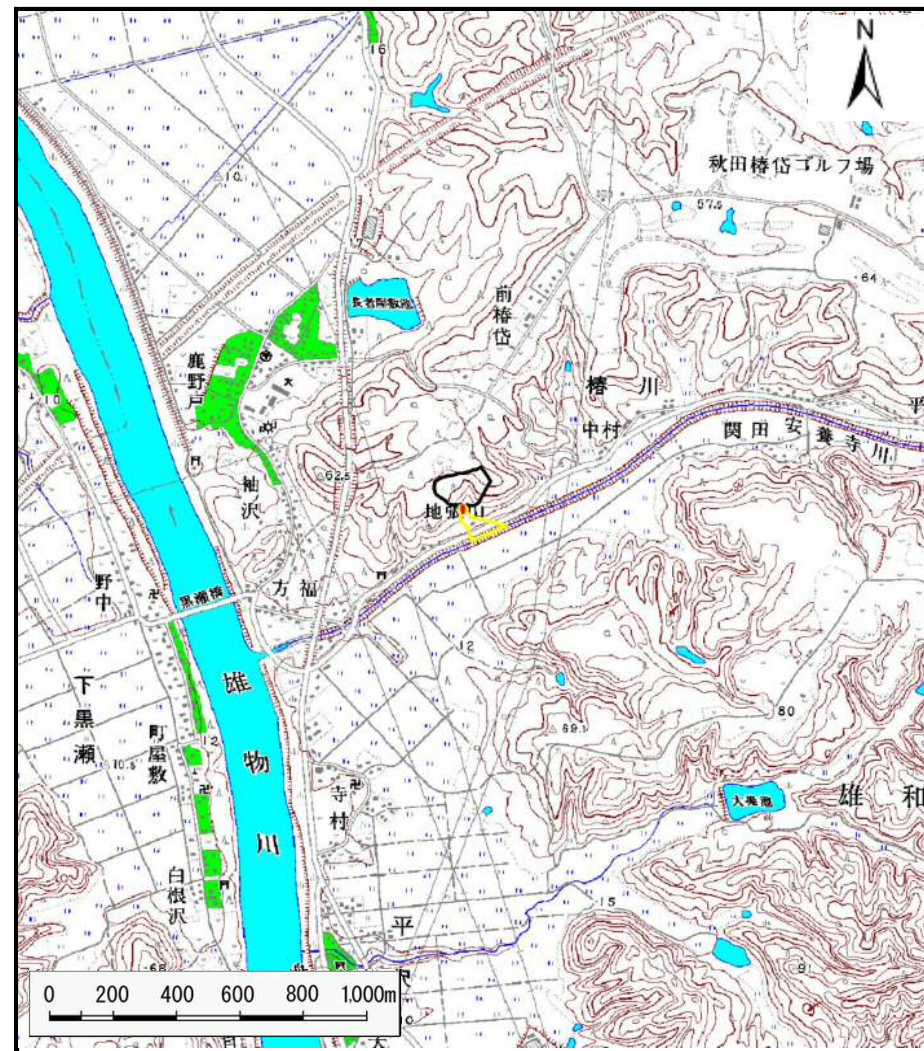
N

16

秋田椿台ゴルフ場

57.9

10

64

7

長者館数池

前
椿
台

鹿
野
戸

椿　川

中村

関田安養寺川

平

袖
沢

62.5

地蔵山

野
中

黒瀬橋

方　福

12

下
黒
瀬

町
屋
敷

雄
物
川

80

10.6

2

69.1

寺
村

大堤池

雄　和

白
根
沢

15

平

9

0　200　400　600　800　1,000m